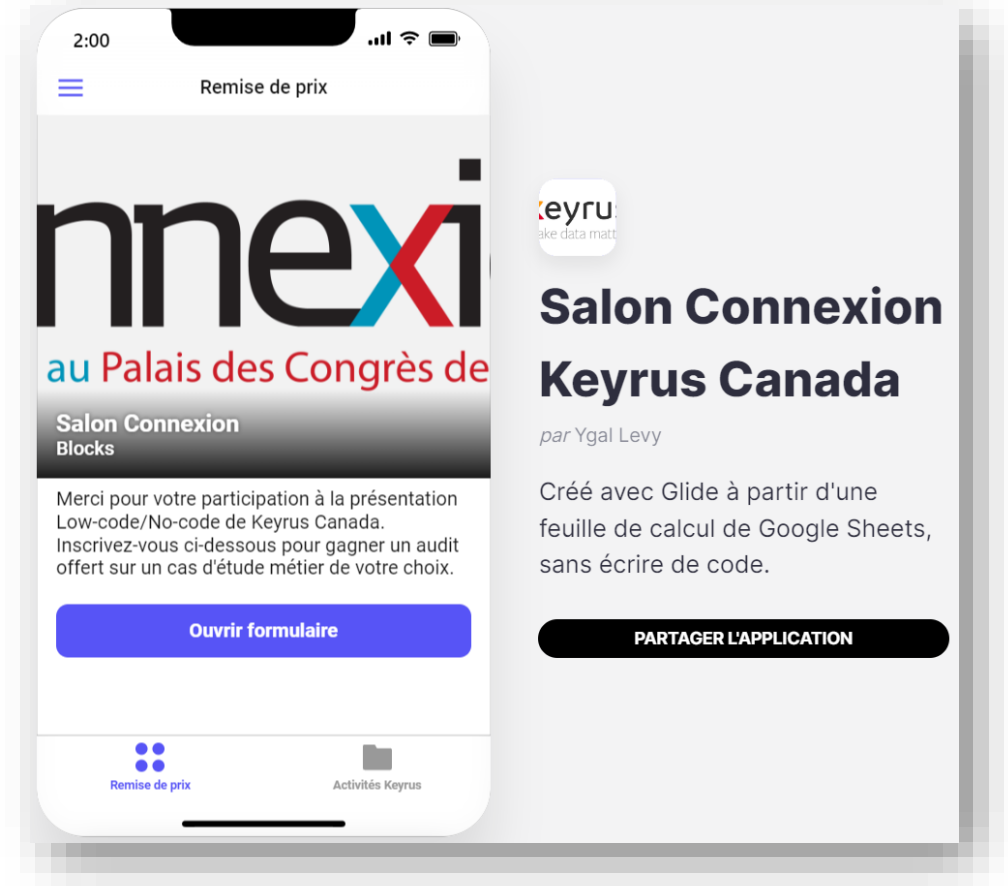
2:00

Remise de prix

nnexi

au Palais des Congrès de

Salon Connexion
Blocks

Merci pour votre participation à la présentation Low-code/No-code de Keyrus Canada. Inscrivez-vous ci-dessous pour gagner un audit offert sur un cas d'étude métier de votre choix.

Ouvrir formulaire

Remise de prix

Activités Keyrus

keyrus
ake data matt

Salon Connexion Keyrus Canada

par Ygal Levy

Créé avec Glide à partir d'une feuille de calcul de Google Sheets, sans écrire de code.

PARTAGER L'APPLICATION